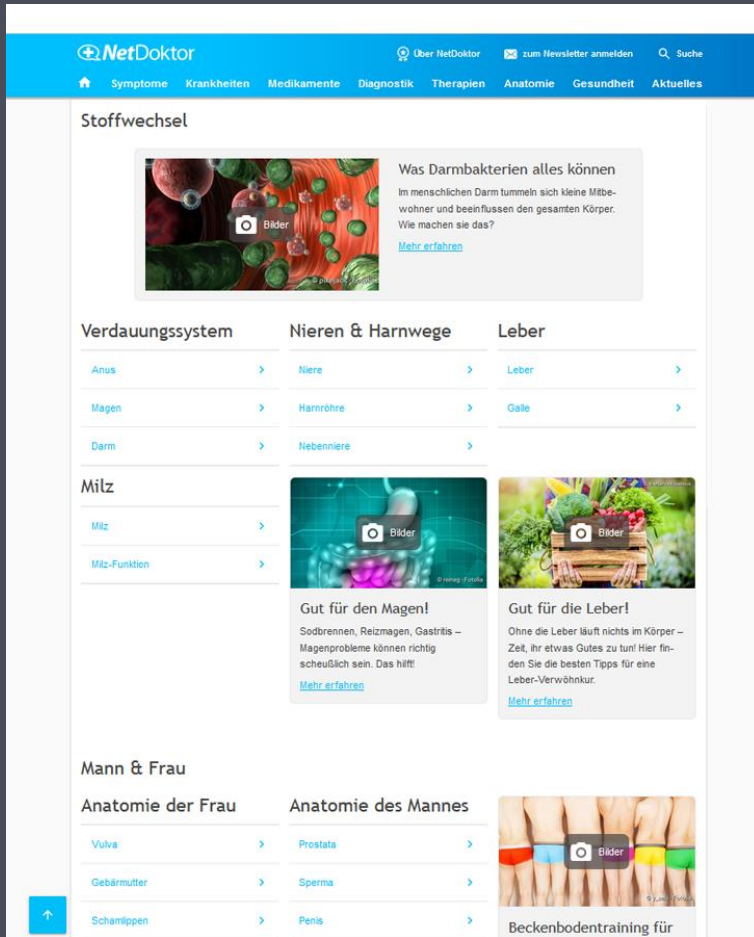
NetDoktor

Über NetDoktor   zum Newsletter anmelden   Suche

Symptome   Krankheiten   Medikamente   Diagnostik   Therapien   Anatomie   Gesundheit   Aktuelles

Stoffwechsel

Bilder

© picture alliance

Was Darmbakterien alles können

Im menschlichen Darm tummeln sich kleine Mitbewohner und beeinflussen den gesamten Körper. Wie machen sie das?

Mehr erfahren

Verdauungssystem

Anus

Magen

Darm

Nieren & Harnwege

Niere

Harnröhre

Nebenniere

Leber

Leber

Galle

Milz

Milz

Milz-Funktion

Bilder

© rumeg - Fotolia

Gut für den Magen!

Sodbrennen, Reizmagen, Gastritis – Magenprobleme können richtig scheußlich sein. Das hilft!

Mehr erfahren

Bilder

© Fotolia

Gut für die Leber!

Ohne die Leber läuft nichts im Körper – Zeit, ihr etwas Gutes zu tun! Hier finden Sie die besten Tipps für eine Leber-Verwöhnkur.

Mehr erfahren

Mann & Frau

Anatomie der Frau

Vulva

Gebärmutter

Schamlippen

Anatomie des Mannes

Prostata

Sperma

Penis

Bilder

© Fotolia

Beckenbodentraining für